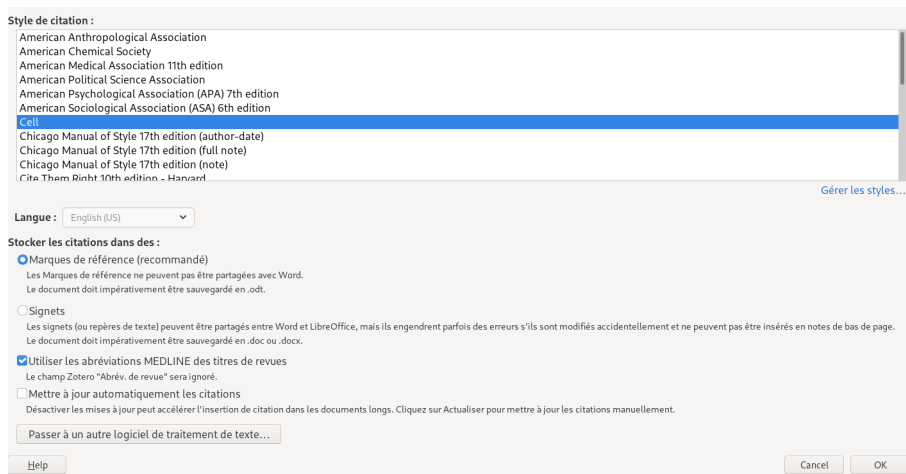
Style de citation :

American Anthropological Association
American Chemical Society
American Medical Association 11th edition
American Political Science Association
American Psychological Association (APA) 7th edition
American Sociological Association (ASA) 6th edition
Cell
Chicago Manual of Style 17th edition (author-date)
Chicago Manual of Style 17th edition (full note)
Chicago Manual of Style 17th edition (note)
Cite Them Right 10th edition - Harvard

Gérer les styles…

Langue : English (US)

Stocker les citations dans des :

Marques de référence (recommandé)
Les Marques de référence ne peuvent pas être partagées avec Word.
Le document doit impérativement être sauvegardé en .odt.

Signets
Les signets (ou repères de texte) peuvent être partagés entre Word et LibreOffice, mais ils engendrent parfois des erreurs s'ils sont modifiés accidentellement et ne peuvent pas être insérés en notes de bas de page.
Le document doit impérativement être sauvegardé en .doc ou .docx.

Utiliser les abréviations MEDLINE des titres de revues
Le champ Zotero "Abrév. de revue" sera ignoré.

Mettre à jour automatiquement les citations
Désactiver les mises à jour peut accélérer l'insertion de citation dans les documents longs. Cliquez sur Actualiser pour mettre à jour les citations manuellement.

Passer à un autre logiciel de traitement de texte…

Help

Cancel

OK